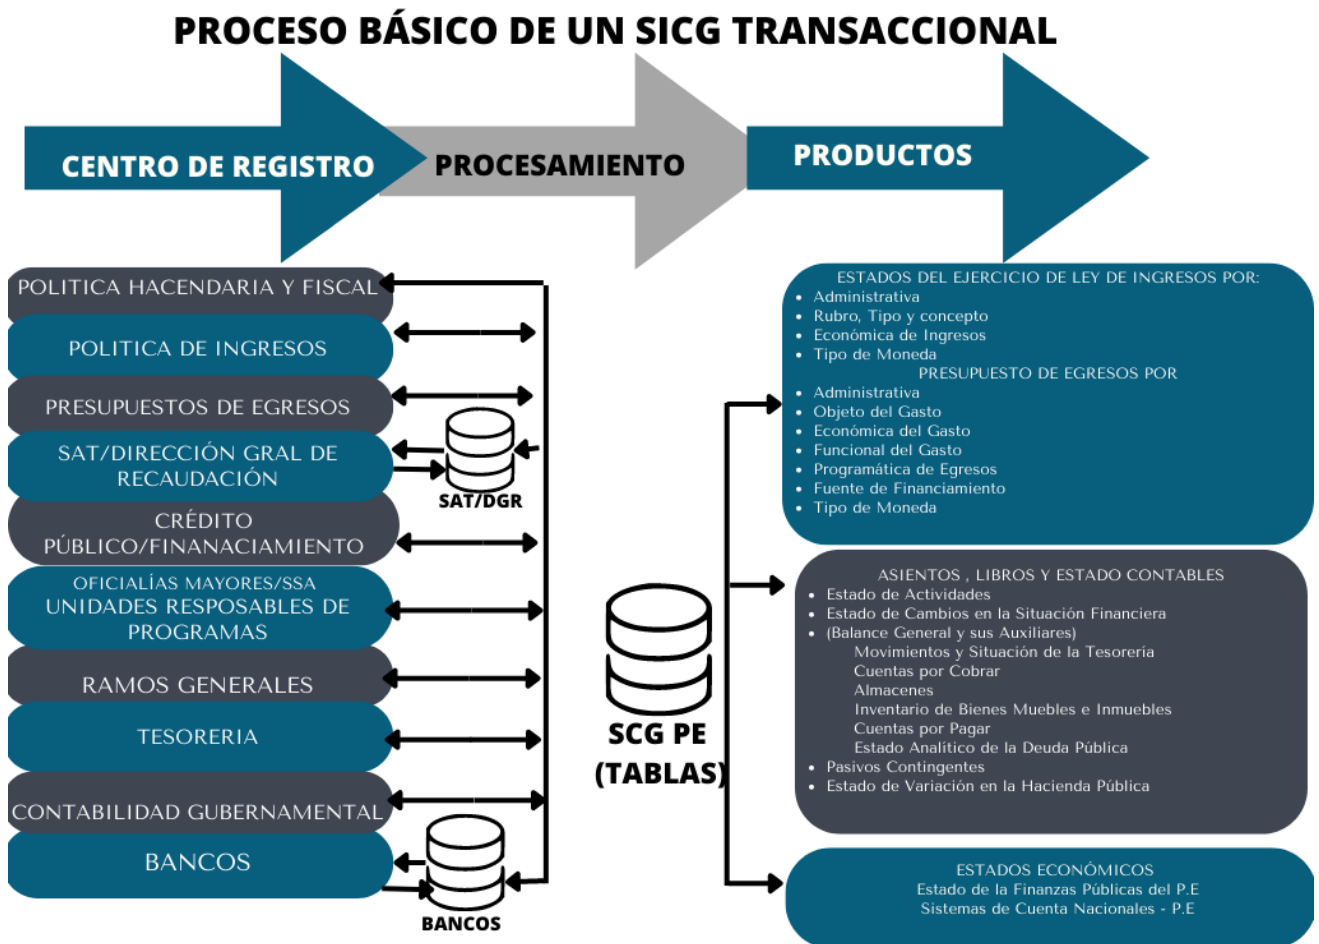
PROCESO BÁSICO DE UN SICG TRANSACCIONAL

CENTRO DE REGISTRO

PROCESAMIENTO

PRODUCTOS

POLITICA HACENDARIA Y FISCAL

POLITICA DE INGRESOS

PRESUPUESTOS DE EGRESOS

SAT/DIRECCIÓN GRAL DE RECAUDACIÓN

SAT/DGR

CRÉDITO PÚBLICO/FINANACIAMIENTO

OFICIALÍAS MAYORES/SSA UNIDADES RESPOSABLES DE PROGRAMAS

RAMOS GENERALES

TESORERIA

CONTABILIDAD GUBERNAMENTAL

BANCOS

BANCOS

SCG PE (TABLAS)

ESTADOS DEL EJERCICIO DE LEY DE INGRESOS POR:
- Administrativa
- Rubro, Tipo y concepto
- Económica de Ingresos
- Tipo de Moneda

PRESUPUESTO DE EGRESOS POR
- Administrativa
- Objeto del Gasto
- Económica del Gasto
- Funcional del Gasto
- Programática de Egresos
- Fuente de Financiamiento
- Tipo de Moneda

ASIENTOS , LIBROS Y ESTADO CONTABLES
- Estado de Actividades
- Estado de Cambios en la Situación Financiera
- (Balance General y sus Auxiliares)
Movimientos y Situación de la Tesorería
Cuentas por Cobrar
Almacenes
Inventario de Bienes Muebles e Inmuebles
Cuentas por Pagar
Estado Analítico de la Deuda Pública
- Pasivos Contingentes
- Estado de Variación en la Hacienda Pública

ESTADOS ECONÓMICOS
Estado de la Finanzas Públicas del P.E
Sistemas de Cuenta Nacionales - P.E